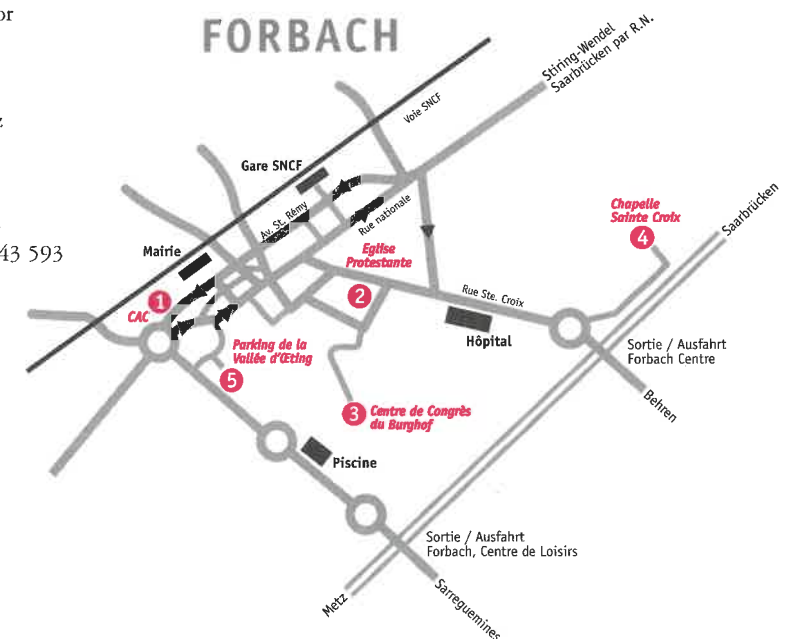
or

z

43 593

FORBACH

Stiring-Wendel
Saarbrücken par R.N.

Voie SNCF

Gare SNCF

Av. St. Rémy

Rue nationale

Mairie

Eglise Protestante

Chapelle Sainte Croix

4

Saarbrücken

1

CAC

2

Rue Ste. Croix

Hôpital

Parking de la Vallée d'Œting

5

Sortie / Ausfahrt
Forbach Centre

Behren

3 Centre de Congrès du Burghof

Piscine

Sortie / Ausfahrt
Forbach, Centre de Loisirs

Metz

Sarreguemines